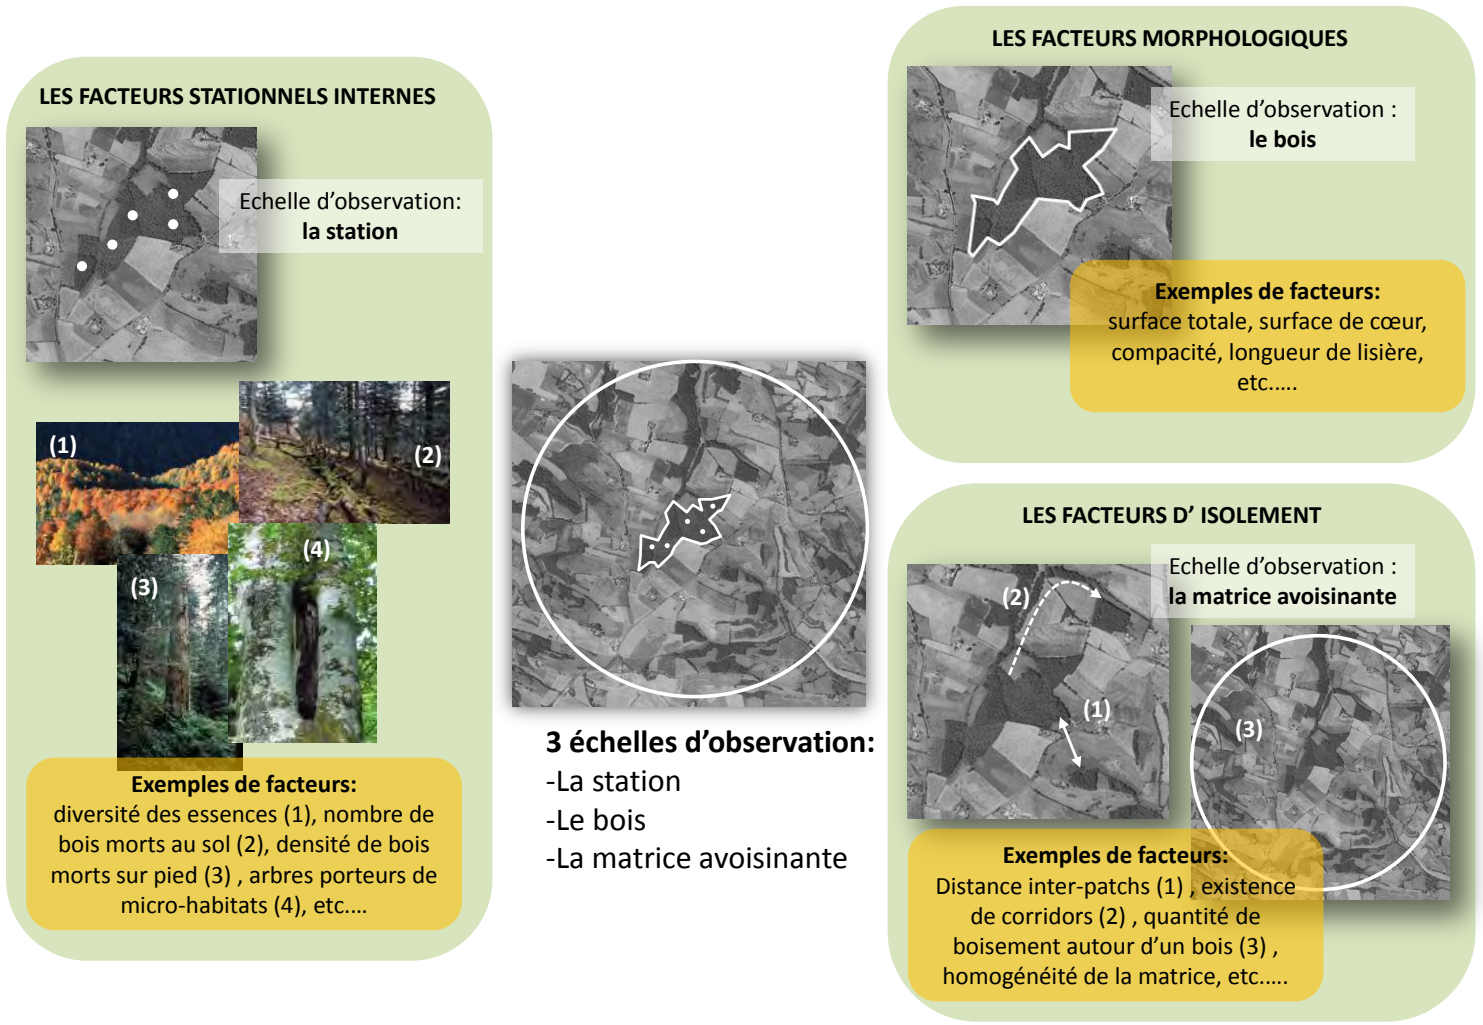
LES FACTEURS STATIONNELS INTERNES

Echelle d'observation: la station

(1)
(2)
(3)
(4)

Exemples de facteurs:
diversité des essences (1), nombre de bois morts au sol (2), densité de bois morts sur pied (3) , arbres porteurs de micro-habitats (4), etc.…

3 échelles d'observation:
-La station
-Le bois
-La matrice avoisinante

LES FACTEURS MORPHOLOGIQUES

Echelle d'observation : le bois

Exemples de facteurs:
surface totale, surface de cœur, compacité, longueur de lisière, etc.….

LES FACTEURS D' ISOLEMENT

Echelle d'observation : la matrice avoisinante

(2)
(1)
(3)

Exemples de facteurs:
Distance inter-patchs (1) , existence de corridors (2) , quantité de boisement autour d'un bois (3) , homogénéité de la matrice, etc.….